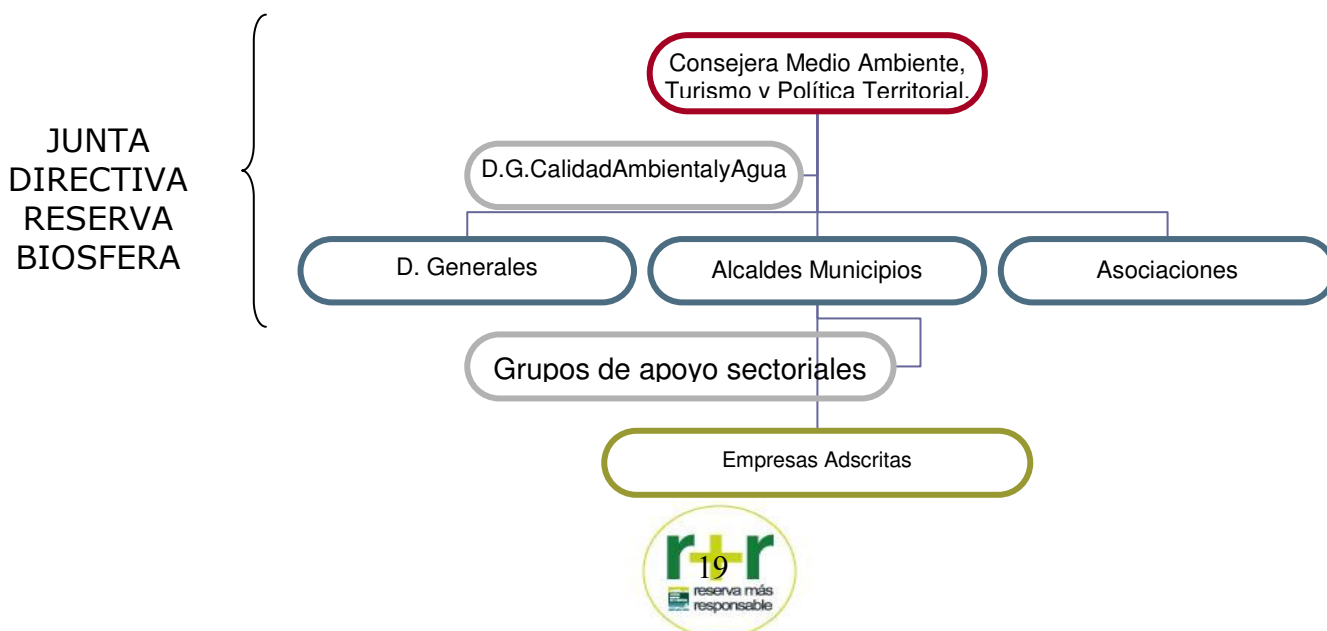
JUNTA DIRECTIVA RESERVA BIOSFERA

Consejera Medio Ambiente, Turismo y Política Territorial.

D.G.CalidadAmbientalyAgua

D. Generales

Alcaldes Municipios

Asociaciones

Grupos de apoyo sectoriales

Empresas Adscritas

r+r
19
reserva más responsable